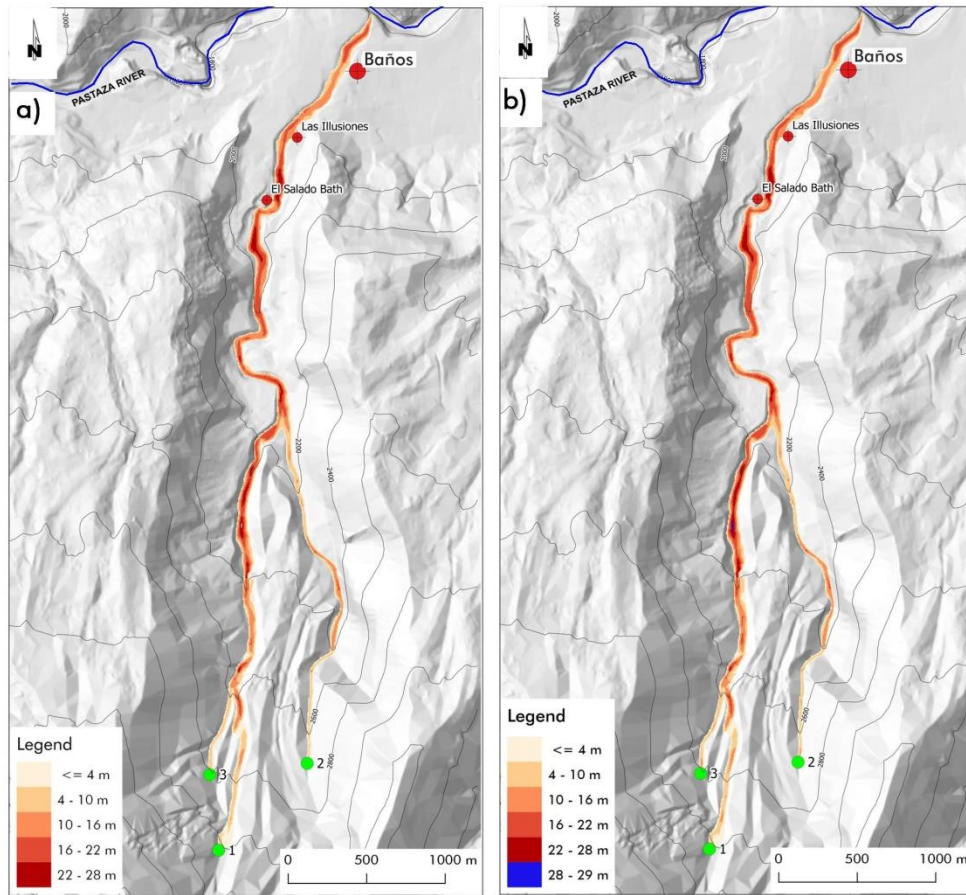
N
a)
PASTAZA RIVER
Baños
Las Illusiones
El Salado Bath
2000
2200
2400
2600
2800
Legend
<= 4 m
4 - 10 m
10 - 16 m
16 - 22 m
22 - 28 m
3
2
1
0
500
1000 m

N
b)
PASTAZA RIVER
Baños
Las Illusiones
El Salado Bath
2200
2400
2600
2800
Legend
<= 4 m
4 - 10 m
10 - 16 m
16 - 22 m
22 - 28 m
28 - 29 m
3
2
1
0
500
1000 m